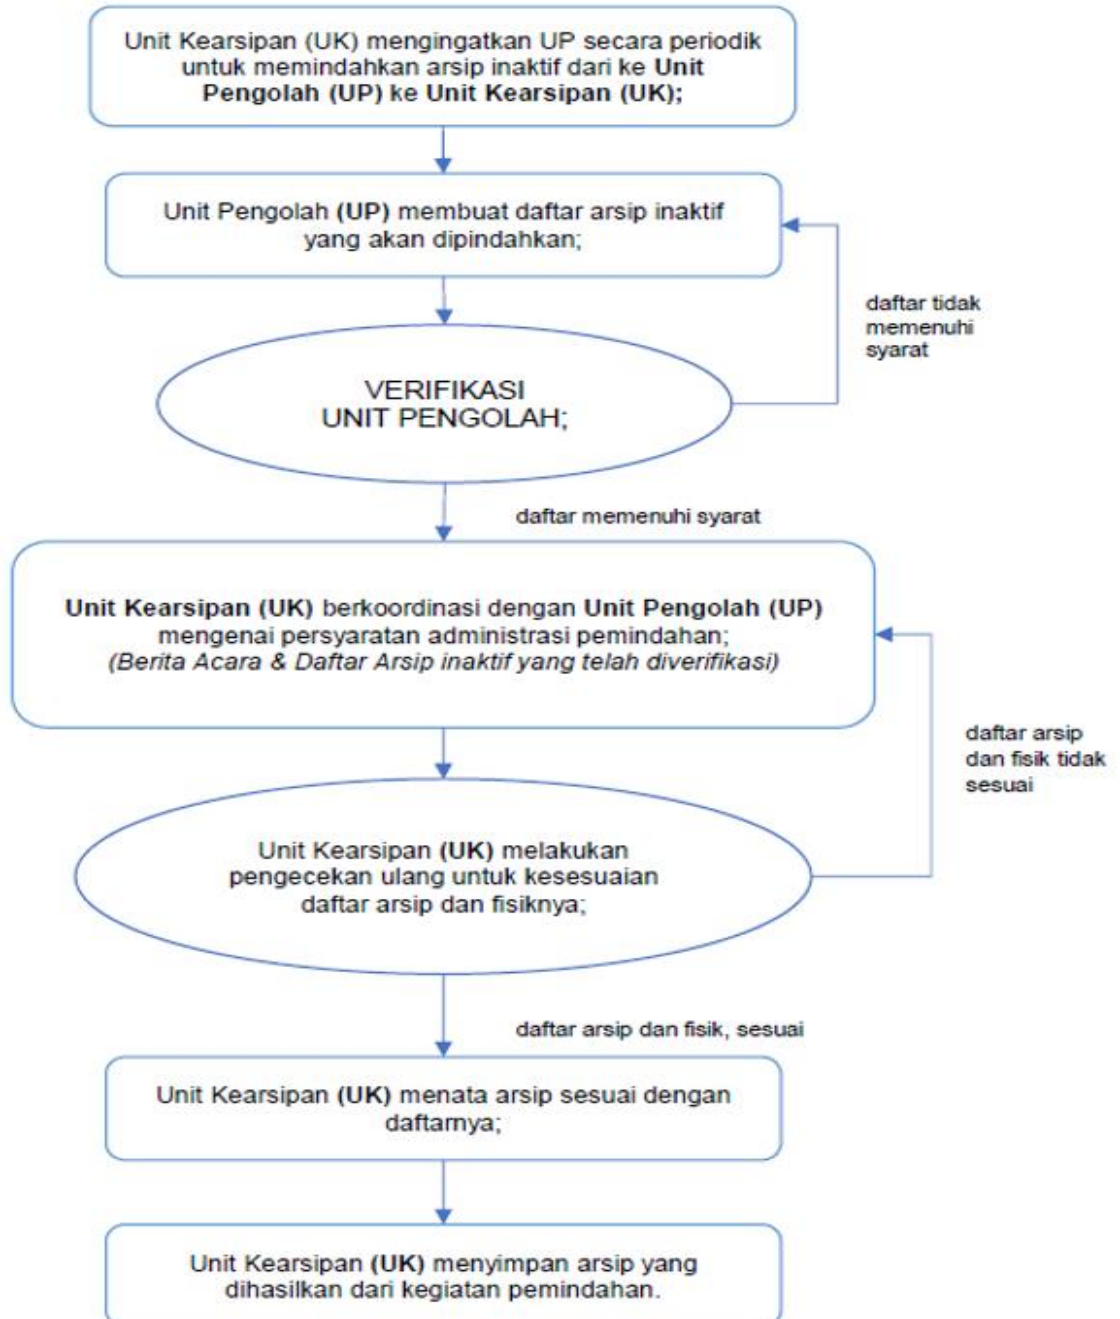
Unit Kearsipan (UK) mengingatkan UP secara periodik untuk memindahkan arsip inaktif dari ke Unit Pengolah (UP) ke Unit Kearsipan (UK);

Unit Pengolah (UP) membuat daftar arsip inaktif yang akan dipindahkan;

daftar tidak memenuhi syarat

VERIFIKASI UNIT PENGOLAH;

daftar memenuhi syarat

Unit Kearsipan (UK) berkoordinasi dengan Unit Pengolah (UP) mengenai persyaratan administrasi pemindahan; (Berita Acara & Daftar Arsip inaktif yang telah diverifikasi)

daftar arsip dan fisik tidak sesuai

Unit Kearsipan (UK) melakukan pengecekan ulang untuk kesesuaian daftar arsip dan fisiknya;

daftar arsip dan fisik, sesuai

Unit Kearsipan (UK) menata arsip sesuai dengan daftarnya;

Unit Kearsipan (UK) menyimpan arsip yang dihasilkan dari kegiatan pemindahan.